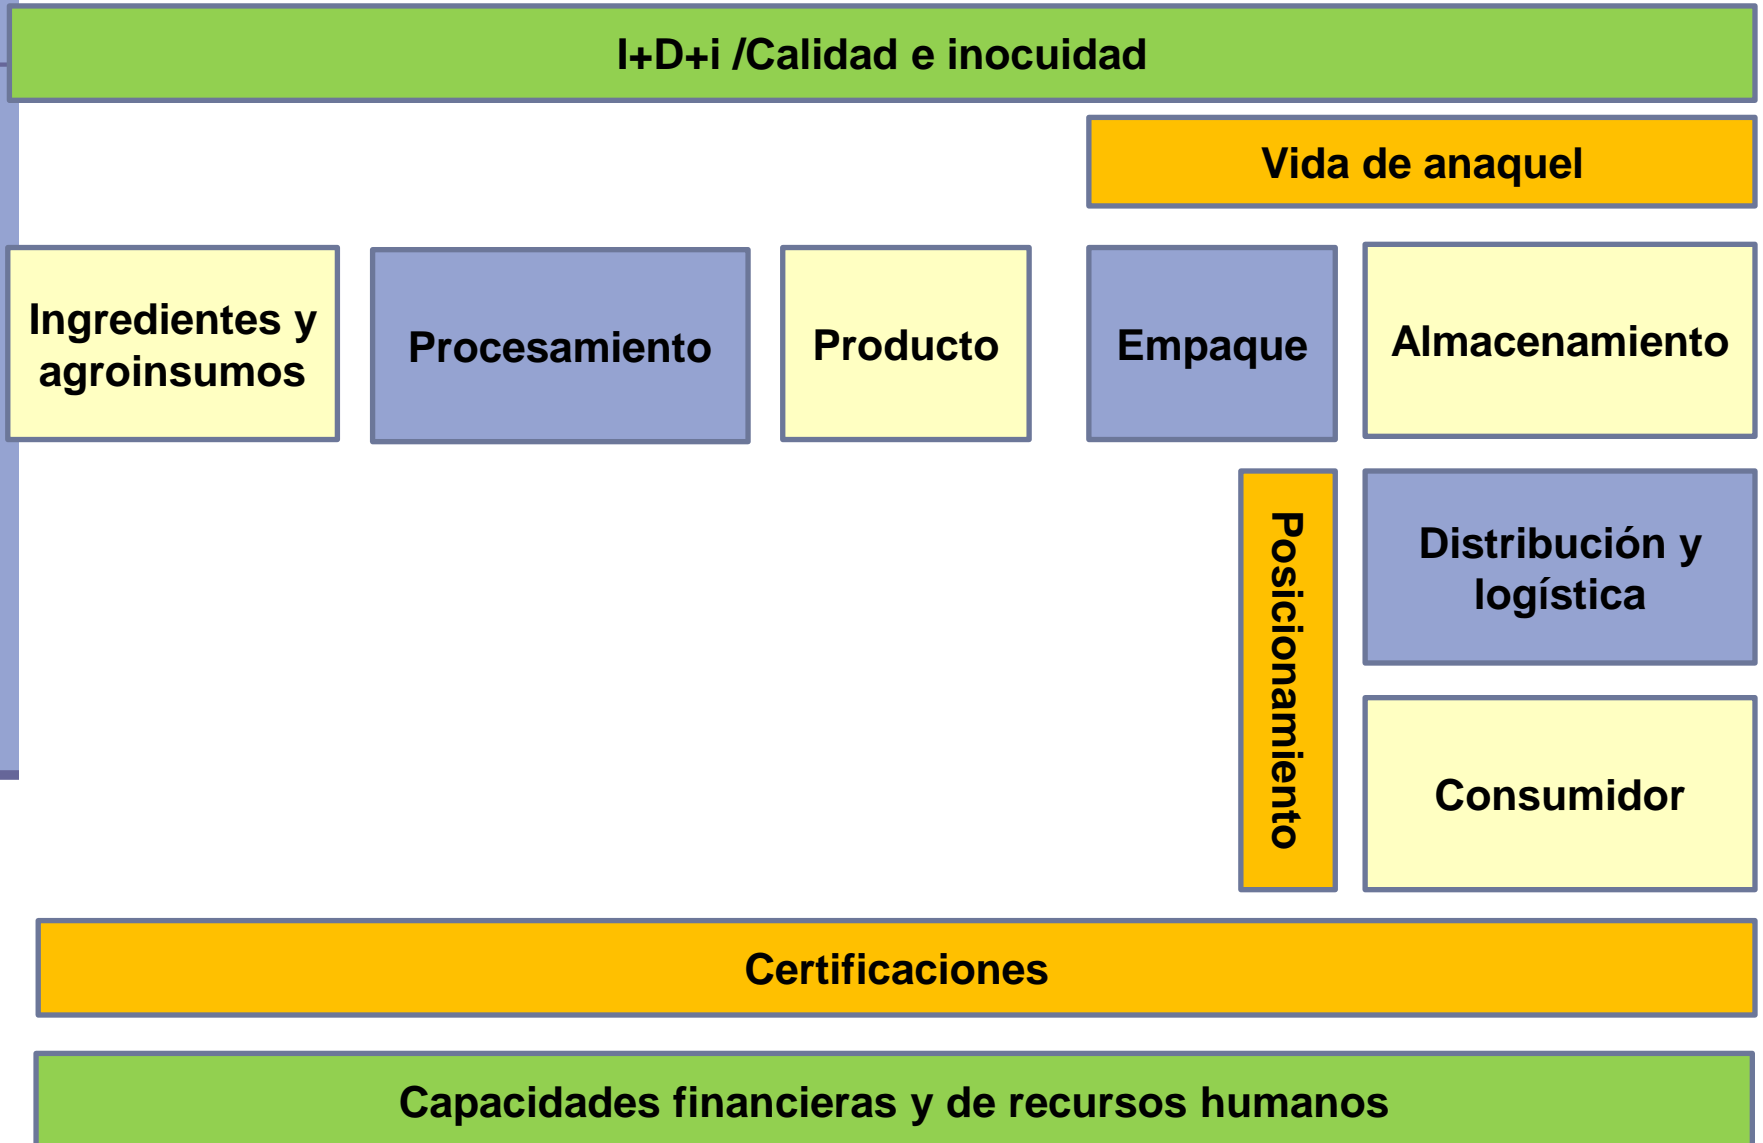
I+D+i /Calidad e inocuidad

Vida de anaquel

Ingredientes y agroinsumos

Procesamiento

Producto

Empaque

Almacenamiento

Posicionamiento

Distribución y logística

Consumidor

Certificaciones

Capacidades financieras y de recursos humanos